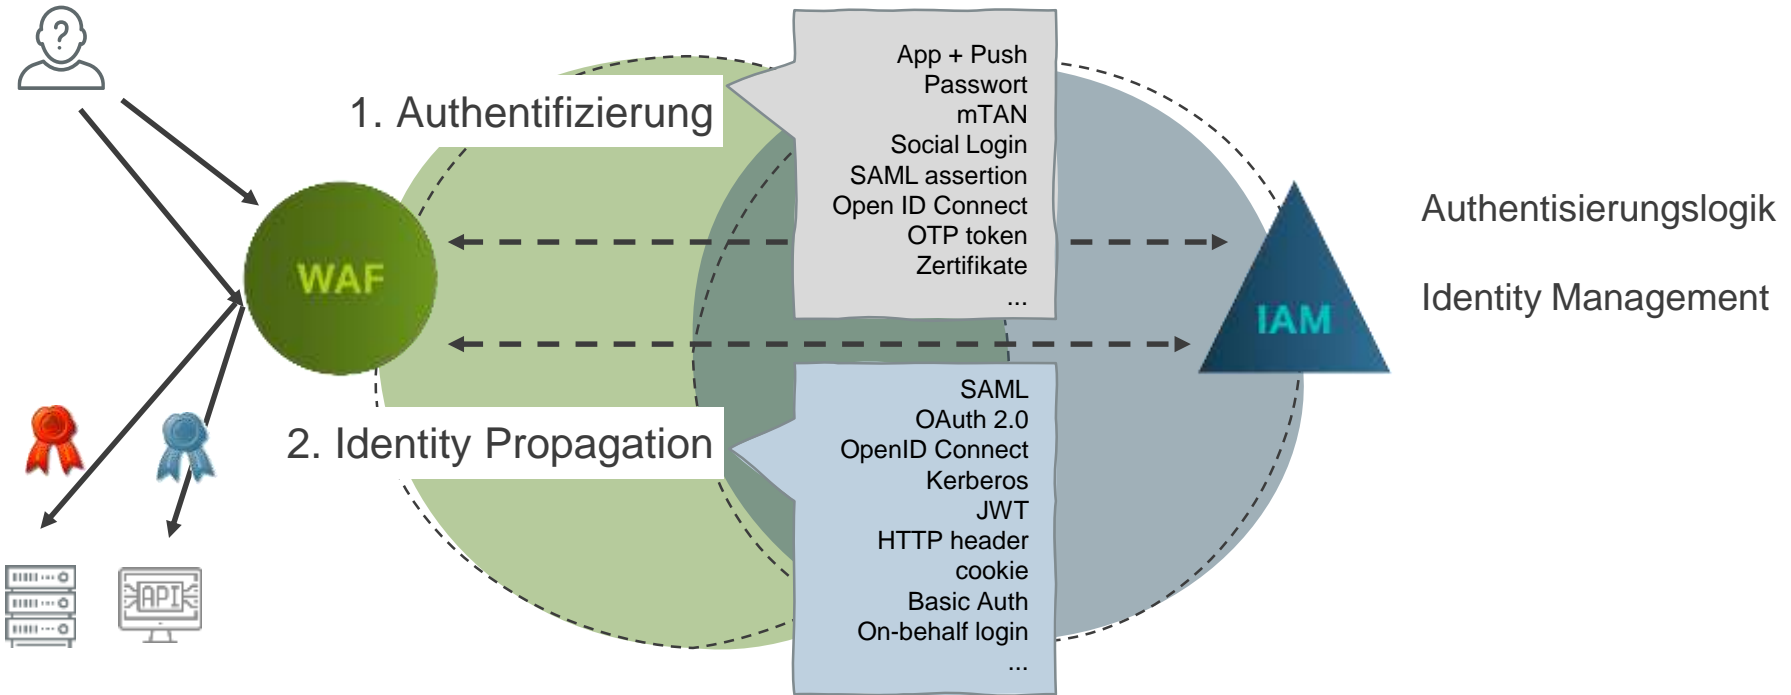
1. Authentifizierung

App + Push
Passwort
mTAN
Social Login
SAML assertion
Open ID Connect
OTP token
Zertifikate
...

WAF

IAM

Authentisierungslogik

Identity Management

2. Identity Propagation

SAML
OAuth 2.0
OpenID Connect
Kerberos
JWT
HTTP header
cookie
Basic Auth
On-behalf login
...

API